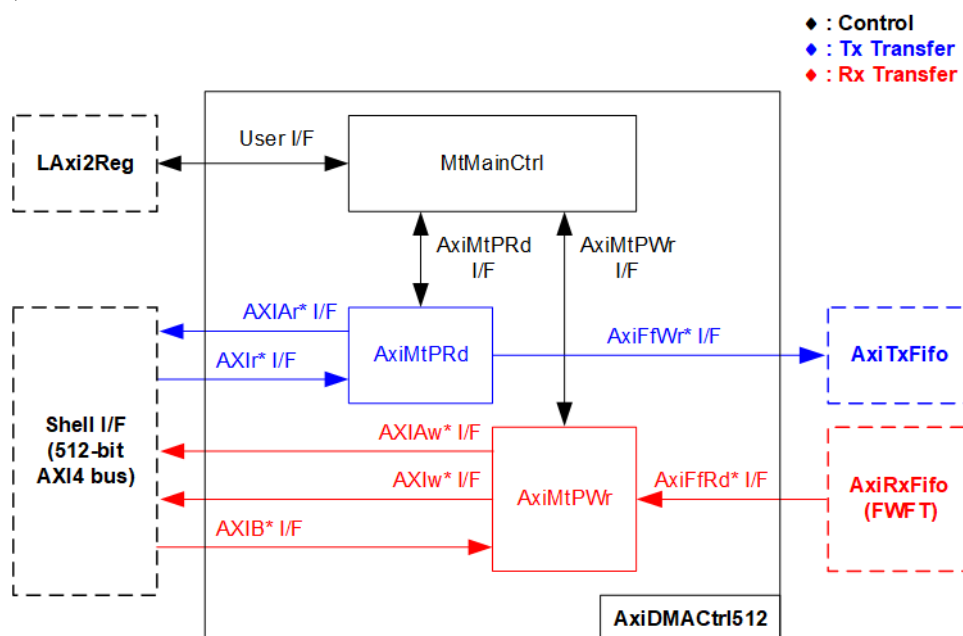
◆ : Control
◆ : Tx Transfer
◆ : Rx Transfer

LAxi2Reg

User I/F

MtMainCtrl

AxiMtPRd I/F

AxiMtPWr I/F

AXIAr* I/F

AXIr* I/F

AxiMtPRd

AxiFfWr* I/F

AxiTxFifo

Shell I/F (512-bit AXI4 bus)

AXIAw* I/F

AXIw* I/F

AXIB* I/F

AxiMtPWr

AxiFfRd* I/F

AxiRxFifo (FWFT)

AxiDMACtrl512